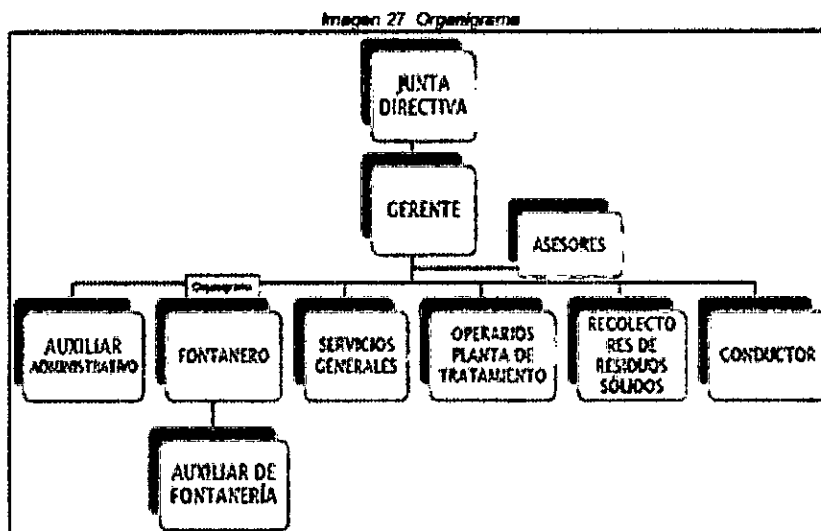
Imagen 27 Organigrama

JUNTA DIRECTIVA

GERENTE

ASESORES

Organigrama

AUXILIAR ADMINISTRATIVO

FONTANERO

SERVICIOS GENERALES

OPERARIOS PLANTA DE TRATAMIENTO

RECOLECTORES DE RESIDUOS SÓLIDOS

CONDUCTOR

AUXILIAR DE FONTANERÍA